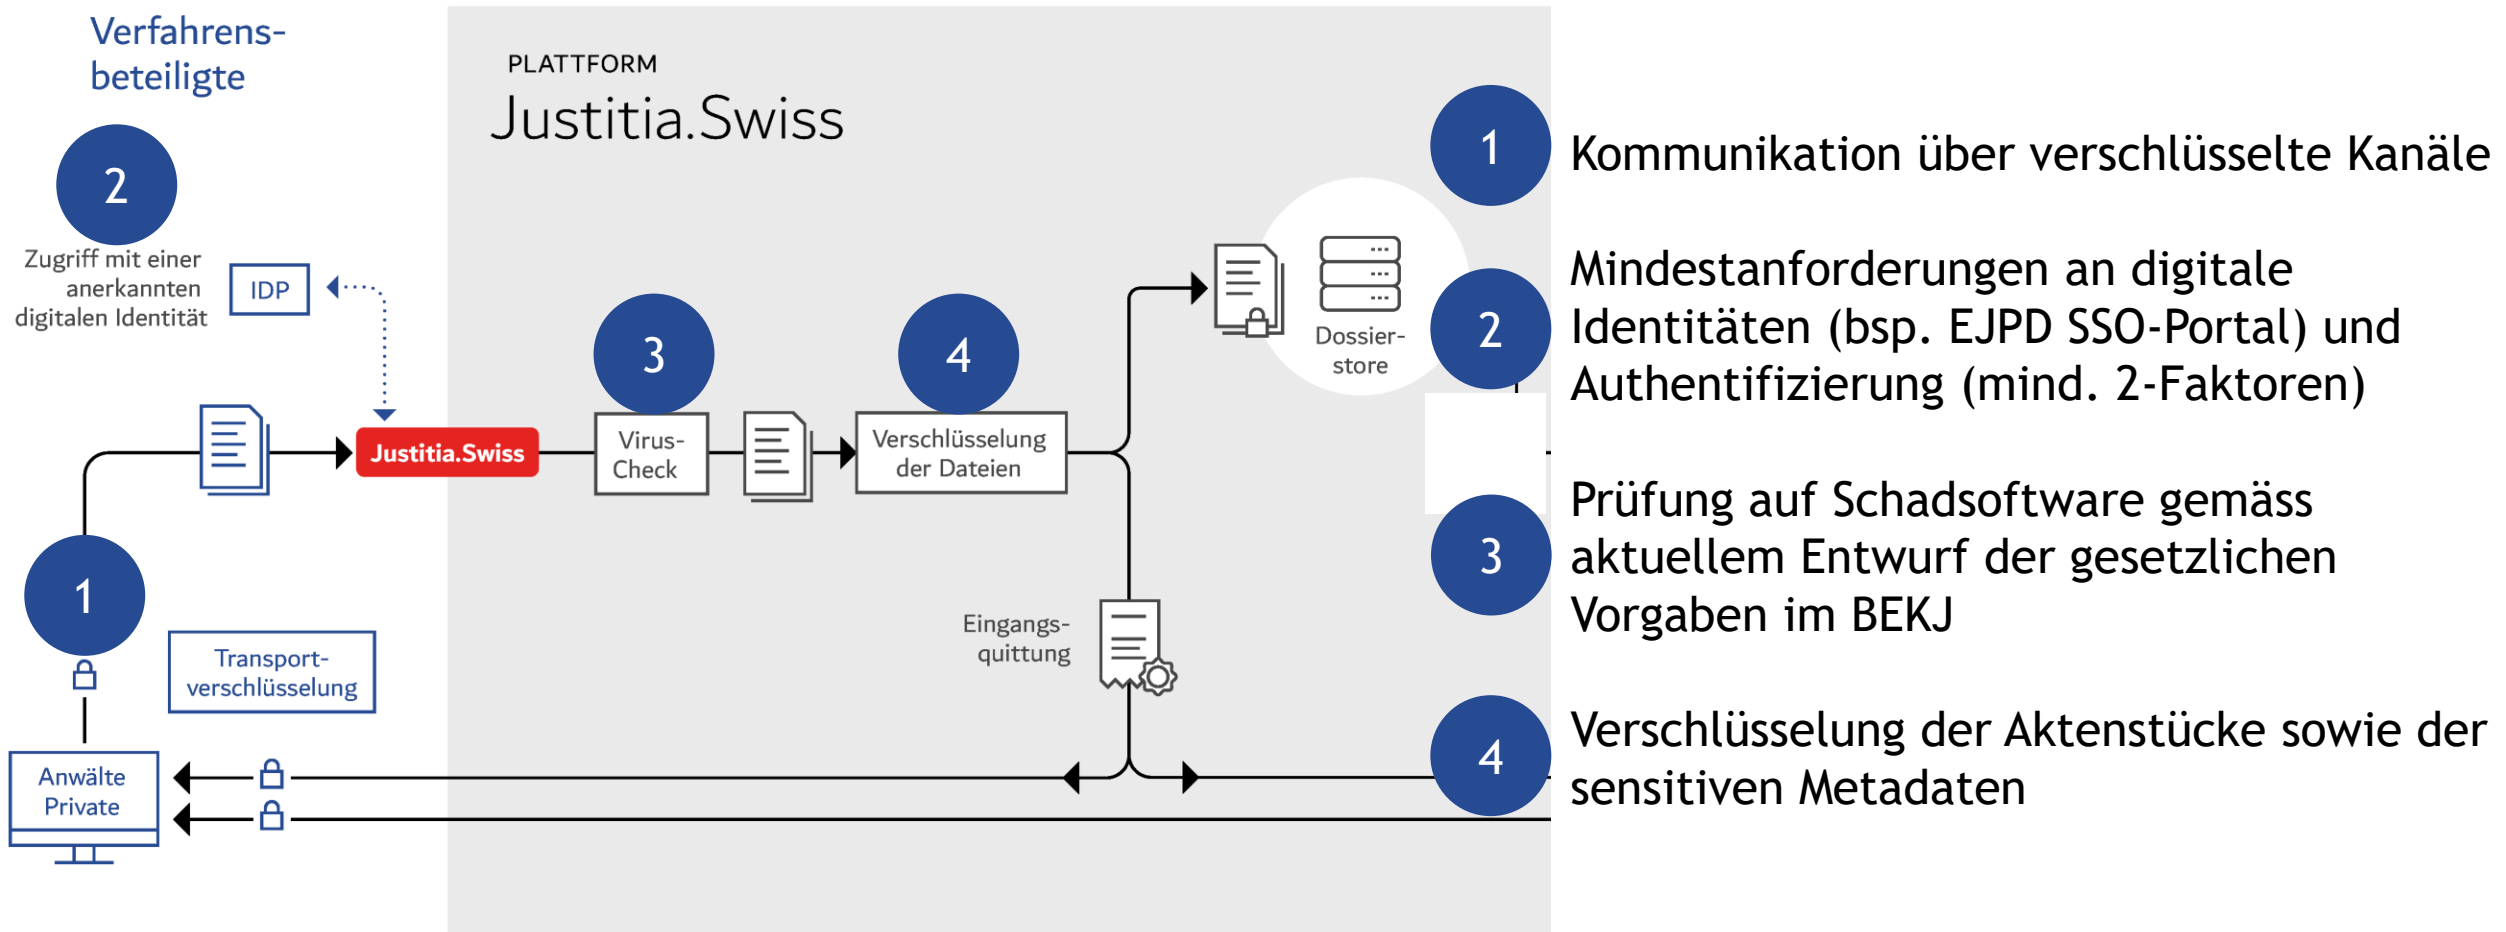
Verfahrensbeteiligte

2

Zugriff mit einer anerkannten digitalen Identität

IDP

1

Transportverschlüsselung

Anwälte Private

PLATTFORM
Justitia.Swiss

Justitia.Swiss

3

Virus-Check

4

Verschlüsselung der Dateien

Dossierstore

Eingangsquittung

1 Kommunikation über verschlüsselte Kanäle

2 Mindestanforderungen an digitale Identitäten (bsp. EJPD SSO-Portal) und Authentifizierung (mind. 2-Faktoren)

3 Prüfung auf Schadsoftware gemäss aktuellem Entwurf der gesetzlichen Vorgaben im BEKJ

4 Verschlüsselung der Aktenstücke sowie der sensitiven Metadaten